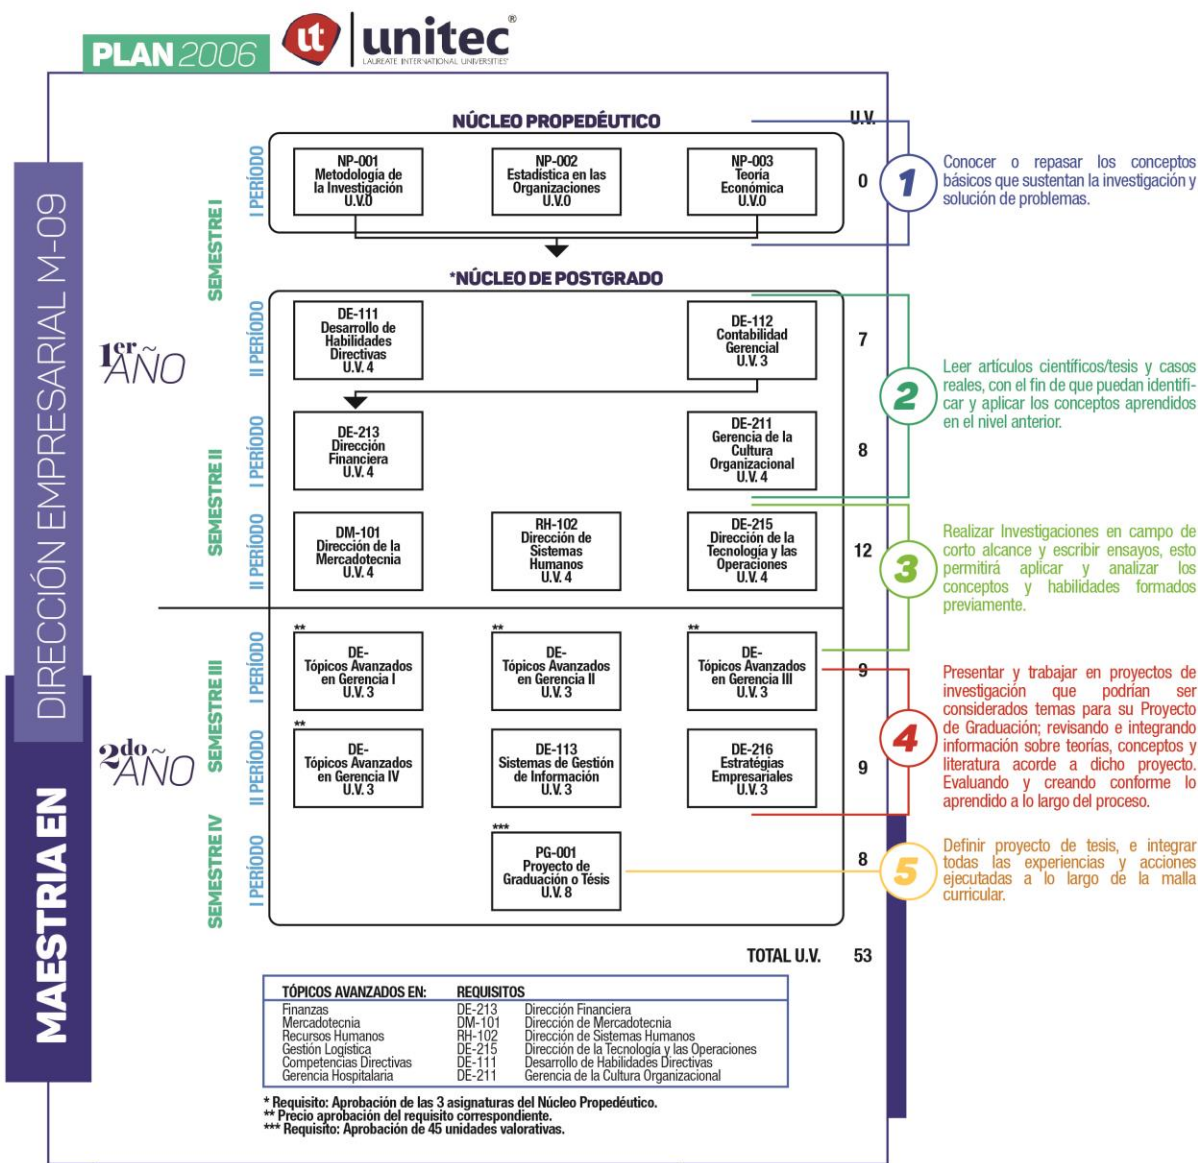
PLAN 2006

unitec®
LAUREATE INTERNATIONAL UNIVERSITIES

MAESTRIA EN
DIRECCIÓN EMPRESARIAL M-09

NÚCLEO PROPEDÉUTICO

U.V.

SEMESTRE I

I PERÍODO

NP-001 Metodología de la Investigación U.V.0

NP-002 Estadística en las Organizaciones U.V.0

NP-003 Teoría Económica U.V.0

0

1 Conocer o repasar los conceptos básicos que sustentan la investigación y solución de problemas.

*NÚCLEO DE POSTGRADO

1er AÑO

II PERÍODO

DE-111 Desarrollo de Habilidades Directivas U.V. 4

DE-112 Contabilidad Gerencial U.V. 3

7

2 Leer artículos científicos/tesis y casos reales, con el fin de que puedan identificar y aplicar los conceptos aprendidos en el nivel anterior.

SEMESTRE II

I PERÍODO

DE-213 Dirección Financiera U.V. 4

DE-211 Gerencia de la Cultura Organizacional U.V. 4

8

II PERÍODO

DM-101 Dirección de la Mercadotecnia U.V. 4

RH-102 Dirección de Sistemas Humanos U.V. 4

DE-215 Dirección de la Tecnología y las Operaciones U.V. 4

12

3 Realizar Investigaciones en campo de corto alcance y escribir ensayos, esto permitirá aplicar y analizar los conceptos y habilidades formados previamente.

2do AÑO

SEMESTRE III

I PERÍODO

** DE- Tópicos Avanzados en Gerencia I U.V. 3

** DE- Tópicos Avanzados en Gerencia II U.V. 3

** DE- Tópicos Avanzados en Gerencia III U.V. 3

9

4 Presentar y trabajar en proyectos de investigación que podrían ser considerados temas para su Proyecto de Graduación; revisando e integrando información sobre teorías, conceptos y literatura acorde a dicho proyecto. Evaluando y creando conforme lo aprendido a lo largo del proceso.

II PERÍODO

** DE- Tópicos Avanzados en Gerencia IV U.V. 3

DE-113 Sistemas de Gestión de Información U.V. 3

DE-216 Estratégias Empresariales U.V. 3

9

SEMESTRE IV

I PERÍODO

*** PG-001 Proyecto de Graduación o Tésis U.V. 8

8

5 Definir proyecto de tesis, e integrar todas las experiencias y acciones ejecutadas a lo largo de la malla curricular.

TOTAL U.V. 53

| TÓPICOS AVANZADOS EN: | REQUISITOS | |
|---|---|---|
| Finanzas | DE-213 | Dirección Financiera |
| Mercadotecnia | DM-101 | Dirección de Mercadotecnia |
| Recursos Humanos | RH-102 | Dirección de Sistemas Humanos |
| Gestión Logística | DE-215 | Dirección de la Tecnología y las Operaciones |
| Competencias Directivas | DE-111 | Desarrollo de Habilidades Directivas |
| Gerencia Hospitalaria | DE-211 | Gerencia de la Cultura Organizacional |

* Requisito: Aprobación de las 3 asignaturas del Núcleo Propedéutico.
** Precio aprobación del requisito correspondiente.
*** Requisito: Aprobación de 45 unidades valorativas.